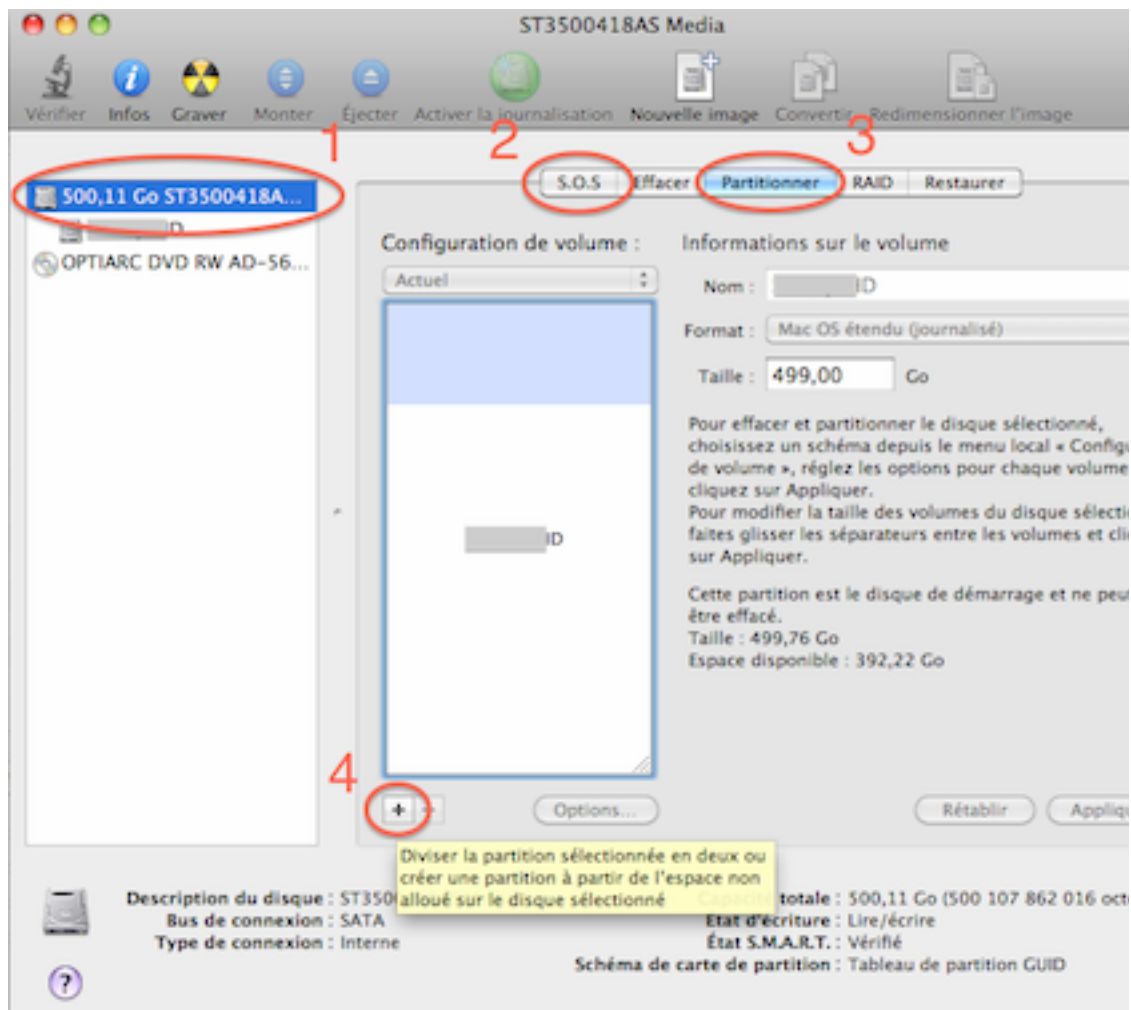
ST3500418AS Media

Vérifier Infos Graver Monter Éjecter Activer la journalisation Nouvelle image Convertir Redimensionner l'image

1 2 3

500,11 Go ST3500418A...
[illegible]D
OPTIARC DVD RW AD-56...

S.O.S Effacer Partitionner RAID Restaurer

Configuration de volume :
Actuel

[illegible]D

Informations sur le volume
Nom : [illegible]D
Format : Mac OS étendu (journalisé)
Taille : 499,00 Go

Pour effacer et partitionner le disque sélectionné, choisissez un schéma depuis le menu local « Configu de volume », réglez les options pour chaque volume cliquez sur Appliquer.
Pour modifier la taille des volumes du disque sélectio faites glisser les séparateurs entre les volumes et cli sur Appliquer.

Cette partition est le disque de démarrage et ne peu être effacé.
Taille : 499,76 Go
Espace disponible : 392,22 Go

4
+ - Options... Rétablir Appliqu

Diviser la partition sélectionnée en deux ou créer une partition à partir de l'espace non alloué sur le disque sélectionné

Description du disque : ST350
Bus de connexion : SATA
Type de connexion : Interne
Capacité totale : 500,11 Go (500 107 862 016 octe
État d'écriture : Lire/écrire
État S.M.A.R.T. : Vérifié
Schéma de carte de partition : Tableau de partition GUID

?